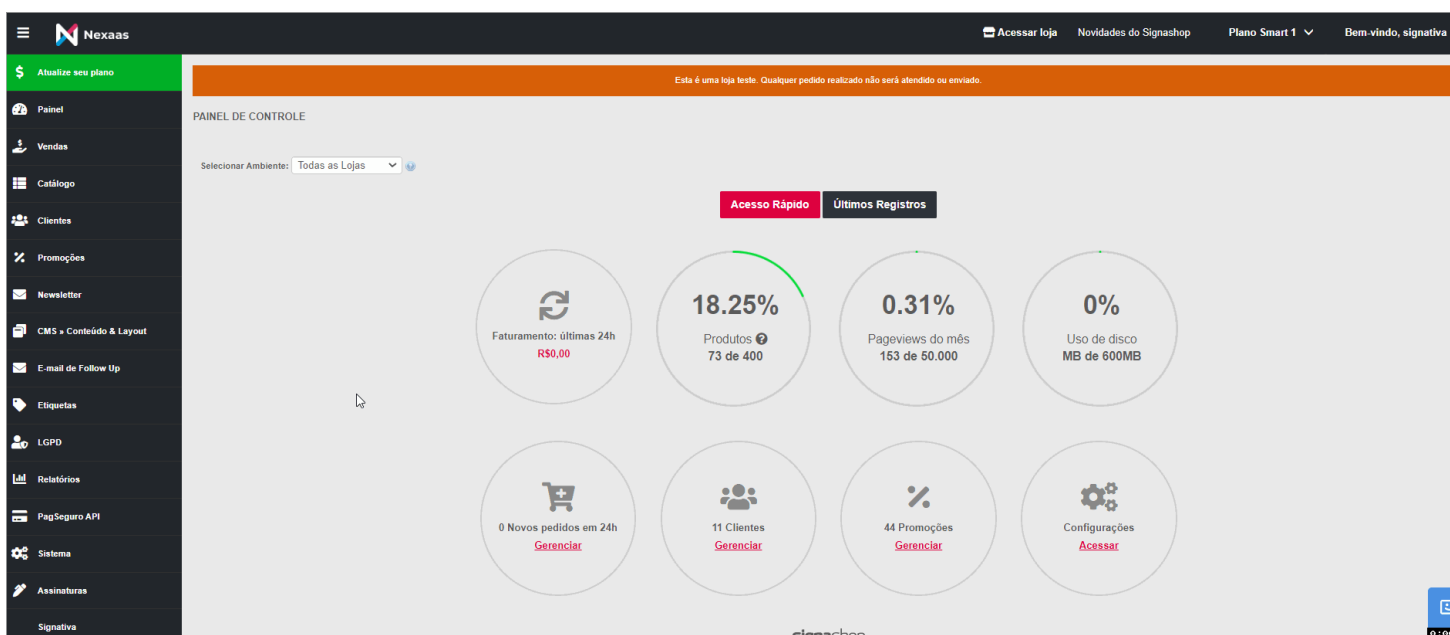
Nexaas

Acessar loja Novidades do Signashop Plano Smart 1 Bem-vindo, signativa

Atualize seu plano
Painel
Vendas
Catálogo
Clientes
Promoções
Newsletter
CMS » Conteúdo & Layout
E-mail de Follow Up
Etiquetas
LGPD
Relatórios
PagSeguro API
Sistema
Assinaturas
Signativa

Esta é uma loja teste. Qualquer pedido realizado não será atendido ou enviado.

PAINEL DE CONTROLE

Selecionar Ambiente: Todas as Lojas

Acesso Rápido Últimos Registros

Faturamento: últimas 24h
R$0,00

18.25%
Produtos
73 de 400

0.31%
Pageviews do mês
153 de 50.000

0%
Uso de disco
MB de 600MB

0 Novos pedidos em 24h
Gerenciar

11 Clientes
Gerenciar

44 Promoções
Gerenciar

Configurações
Acessar